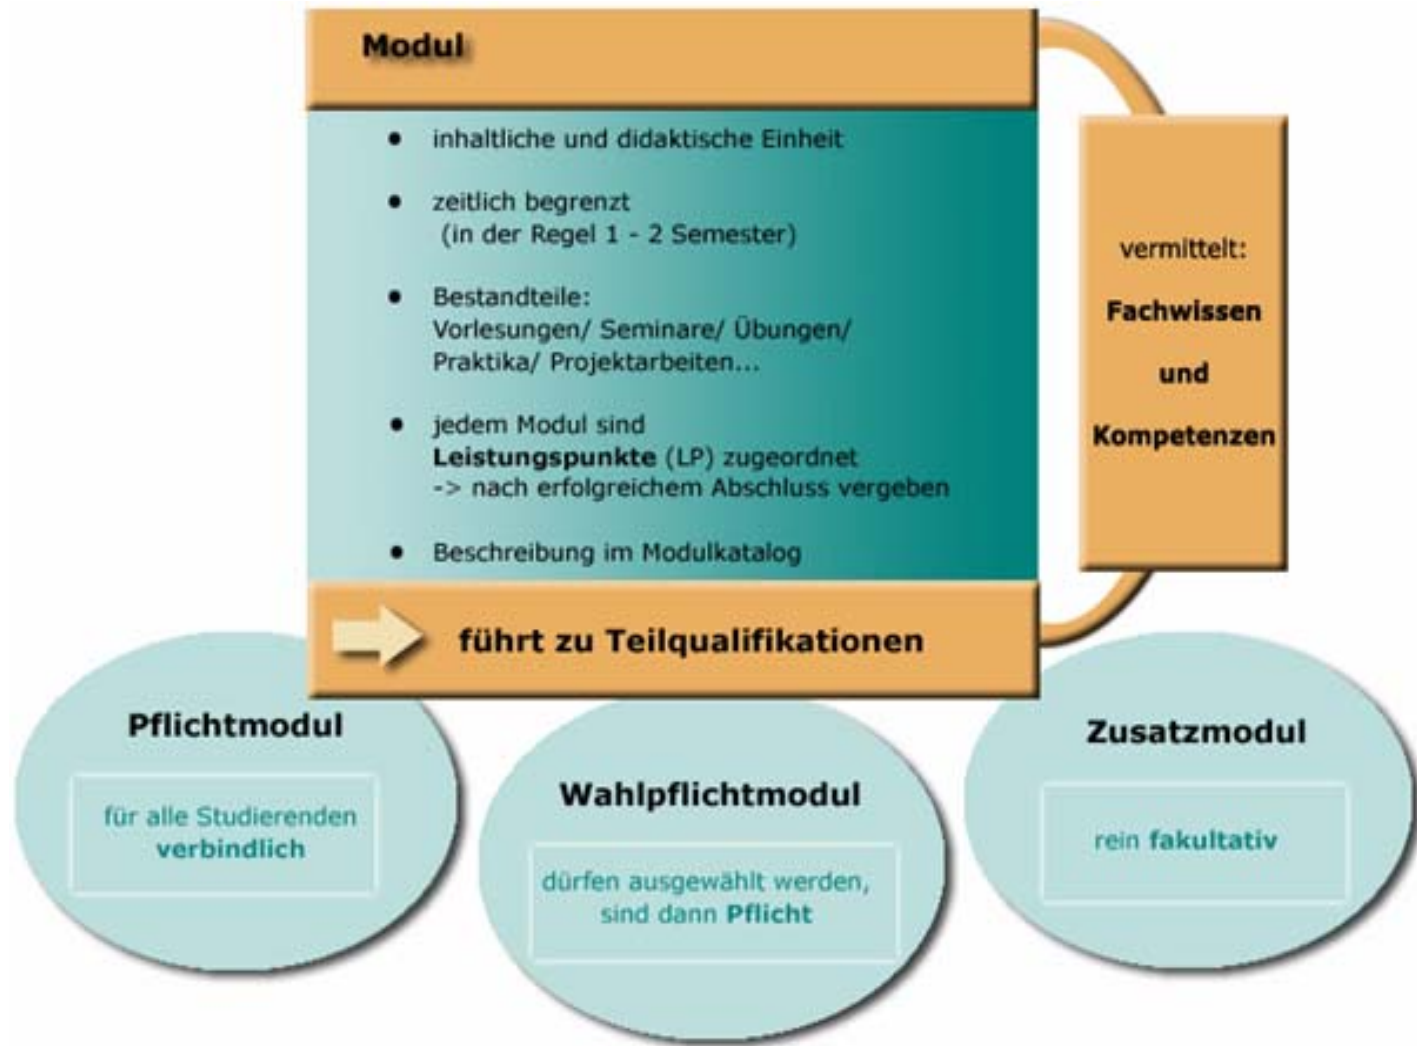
Modul

- inhaltliche und didaktische Einheit
- zeitlich begrenzt (in der Regel 1 - 2 Semester)
- Bestandteile: Vorlesungen/ Seminare/ Übungen/ Praktika/ Projektarbeiten...
- jedem Modul sind **Leistungspunkte** (LP) zugeordnet -> nach erfolgreichem Abschluss vergeben
- Beschreibung im Modulkatalog

führt zu Teilqualifikationen

vermittelt: **Fachwissen** **und** **Kompetenzen**

**Pflichtmodul**

für alle Studierenden **verbindlich**

**Wahlpflichtmodul**

dürfen ausgewählt werden, sind dann **Pflicht**

**Zusatzmodul**

rein **fakultativ**